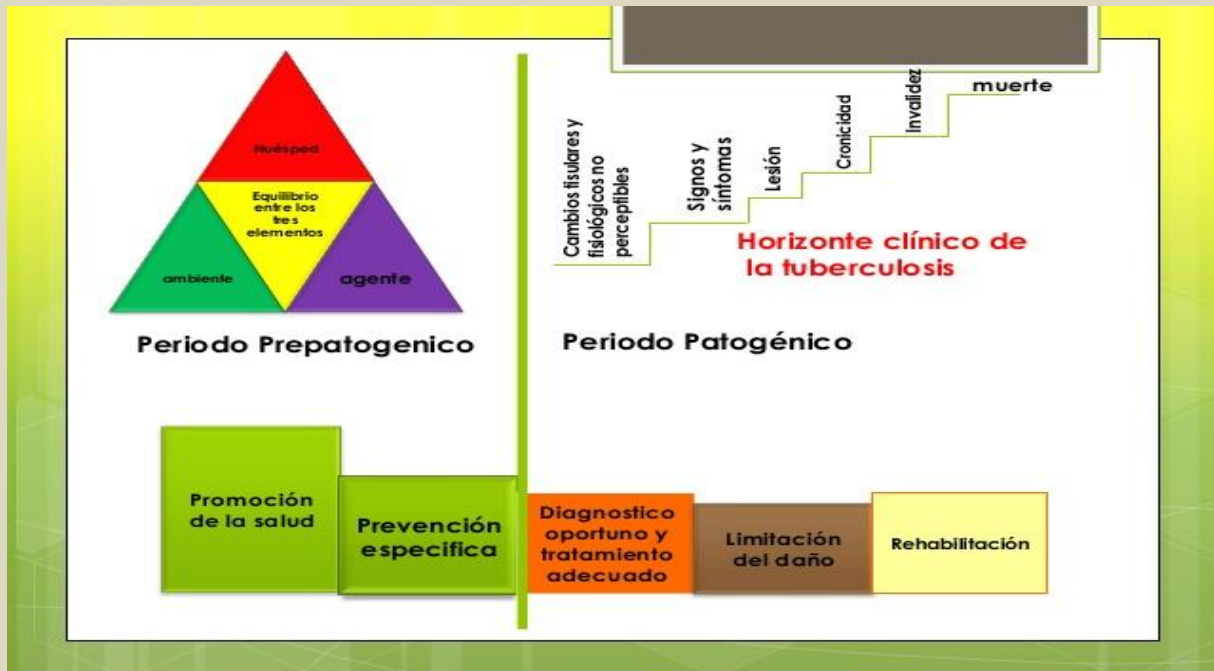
Huésped

Equilibrio entre los tres elementos

ambiente

agente

Periodo Prepatogenico

Cambios fisulares y fisiológicos no perceptibles

Signos y síntomas

Lesión

Cronicidad

Invalidez

muerte

Horizonte clínico de la tuberculosis

Periodo Patogénico

Promoción de la salud

Prevención especifica

Diagnostico oportuno y tratamiento adecuado

Limitación del daño

Rehabilitación